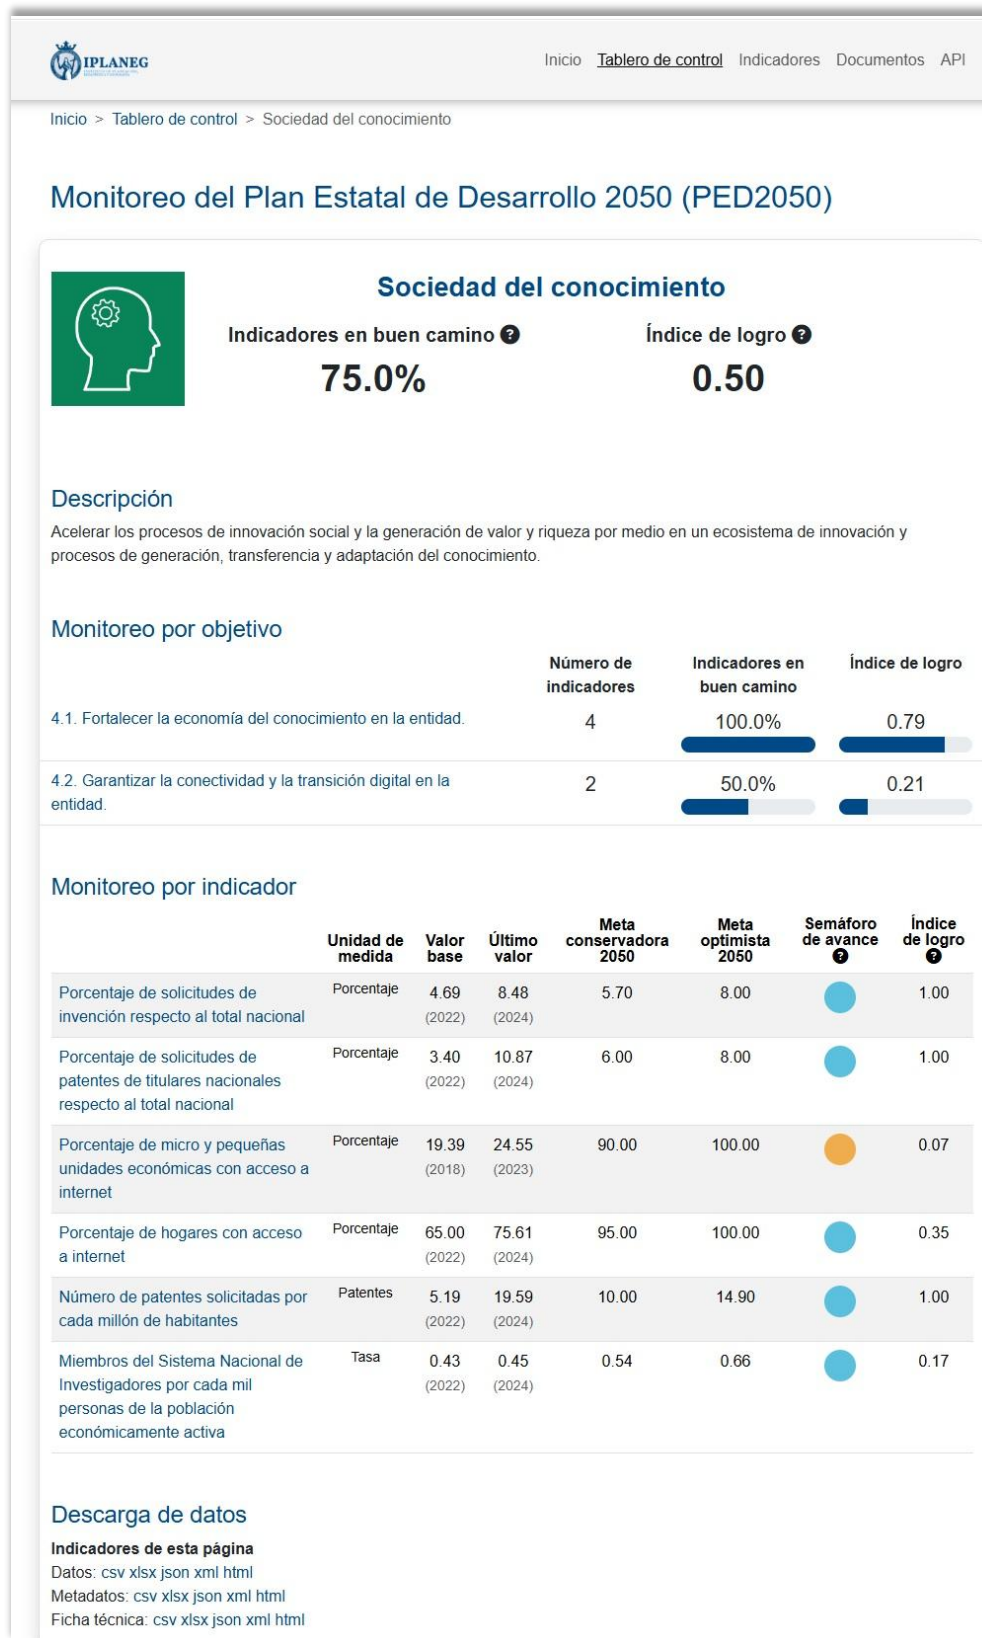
IPLANEG

Inicio Tablero de control Indicadores Documentos API

Inicio > Tablero de control > Sociedad del conocimiento

Monitoreo del Plan Estatal de Desarrollo 2050 (PED2050)

Sociedad del conocimiento

Indicadores en buen camino

75.0%

Índice de logro

0.50

Descripción

Acelerar los procesos de innovación social y la generación de valor y riqueza por medio en un ecosistema de innovación y procesos de generación, transferencia y adaptación del conocimiento.

Monitoreo por objetivo

| | Número de indicadores | Indicadores en buen camino | Índice de logro |
|---|---|---|---|
| 4.1. Fortalecer la economía del conocimiento en la entidad. | 4 | 100.0% | 0.79 |
| 4.2. Garantizar la conectividad y la transición digital en la entidad. | 2 | 50.0% | 0.21 |

Monitoreo por indicador

| | Unidad de medida | Valor base | Último valor | Meta conservadora 2050 | Meta optimista 2050 | Semáforo de avance | Índice de logro |
|---|---|---|---|---|---|---|---|
| Porcentaje de solicitudes de invención respecto al total nacional | Porcentaje | 4.69 (2022) | 8.48 (2024) | 5.70 | 8.00 | | 1.00 |
| Porcentaje de solicitudes de patentes de titulares nacionales respecto al total nacional | Porcentaje | 3.40 (2022) | 10.87 (2024) | 6.00 | 8.00 | | 1.00 |
| Porcentaje de micro y pequeñas unidades económicas con acceso a internet | Porcentaje | 19.39 (2018) | 24.55 (2023) | 90.00 | 100.00 | | 0.07 |
| Porcentaje de hogares con acceso a internet | Porcentaje | 65.00 (2022) | 75.61 (2024) | 95.00 | 100.00 | | 0.35 |
| Número de patentes solicitadas por cada millón de habitantes | Patentes | 5.19 (2022) | 19.59 (2024) | 10.00 | 14.90 | | 1.00 |
| Miembros del Sistema Nacional de Investigadores por cada mil personas de la población económicamente activa | Tasa | 0.43 (2022) | 0.45 (2024) | 0.54 | 0.66 | | 0.17 |

Descarga de datos

Indicadores de esta página
Datos: csv xlsx json xml html
Metadatos: csv xlsx json xml html
Ficha técnica: csv xlsx json xml html